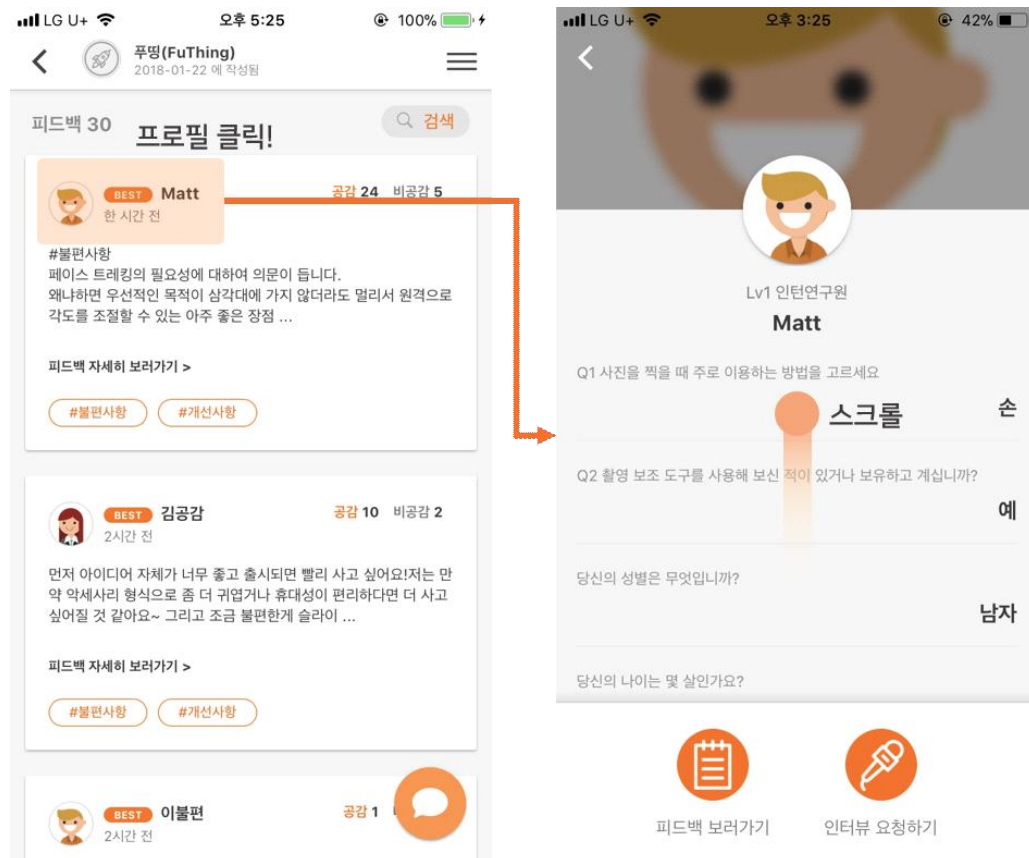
LG U+ 오후 5:25 100%

푸띵(FuThing)
2018-01-22 에 작성됨

피드백 30
프로필 클릭!
검색

BEST Matt
한 시간 전
공감 24 비공감 5

#불편사항
페이스 트레킹의 필요성에 대하여 의문이 듭니다. 왜냐하면 우선적인 목적이 삼각대에 가지 않더라도 멀리서 원격으로 각도를 조절할 수 있는 아주 좋은 장점 ...

피드백 자세히 보러가기 >

#불편사항 #개선사항

BEST 김공감
2시간 전
공감 10 비공감 2

먼저 아이디어 자체가 너무 좋고 출시되면 빨리 사고 싶어요!저는 만약 악세사리 형식으로 좀 더 귀엽거나 휴대성이 편리하다면 더 사고 싶어질 것 같아요~ 그리고 조금 불편한게 슬라이 ...

피드백 자세히 보러가기 >

#불편사항 #개선사항

BEST 이불편
2시간 전
공감 1

LG U+ 오후 3:25 42%

Lv1 인턴연구원
Matt

Q1 사진을 찍을 때 주로 이용하는 방법을 고르세요
스크롤
손

Q2 촬영 보조 도구를 사용해 보신 적이 있거나 보유하고 계십니까?
예

당신의 성별은 무엇입니까?
남자

당신의 나이는 몇 살인가요?

피드백 보러가기
인터뷰 요청하기